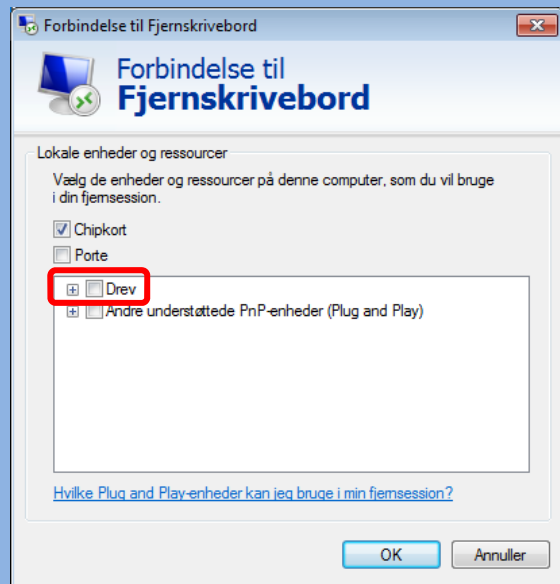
Forbindelse til Fjernskrivebord

Forbindelse til
Fjernskrivebord

Lokale enheder og ressourcer

Vælg de enheder og ressourcer på denne computer, som du vil bruge i din fjernsession.

Chipkort

Porte

Drev

Andre understøttede PnP-enheder (Plug and Play)

Hvilke Plug and Play-enheder kan jeg bruge i min fjernsession?

OK

Annuller